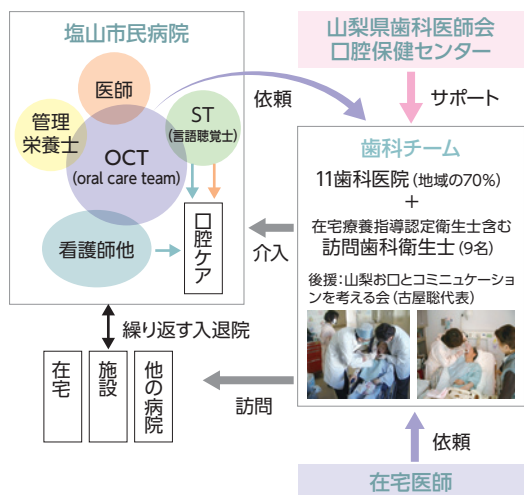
塩山市民病院

医師

管理栄養士

ST
(言語聴覚士)

OCT
(oral care team)

看護師他

口腔ケア

依頼

山梨県歯科医師会
口腔保健センター

サポート

歯科チーム

11歯科医院(地域の70%)
+
在宅療養指導認定衛生士含む
訪問歯科衛生士(9名)

後援:山梨お口とコミュニケーションを考える会(古屋聡代表)

介入

繰り返す入退院

在宅

施設

他の病院

訪問

依頼

在宅医師